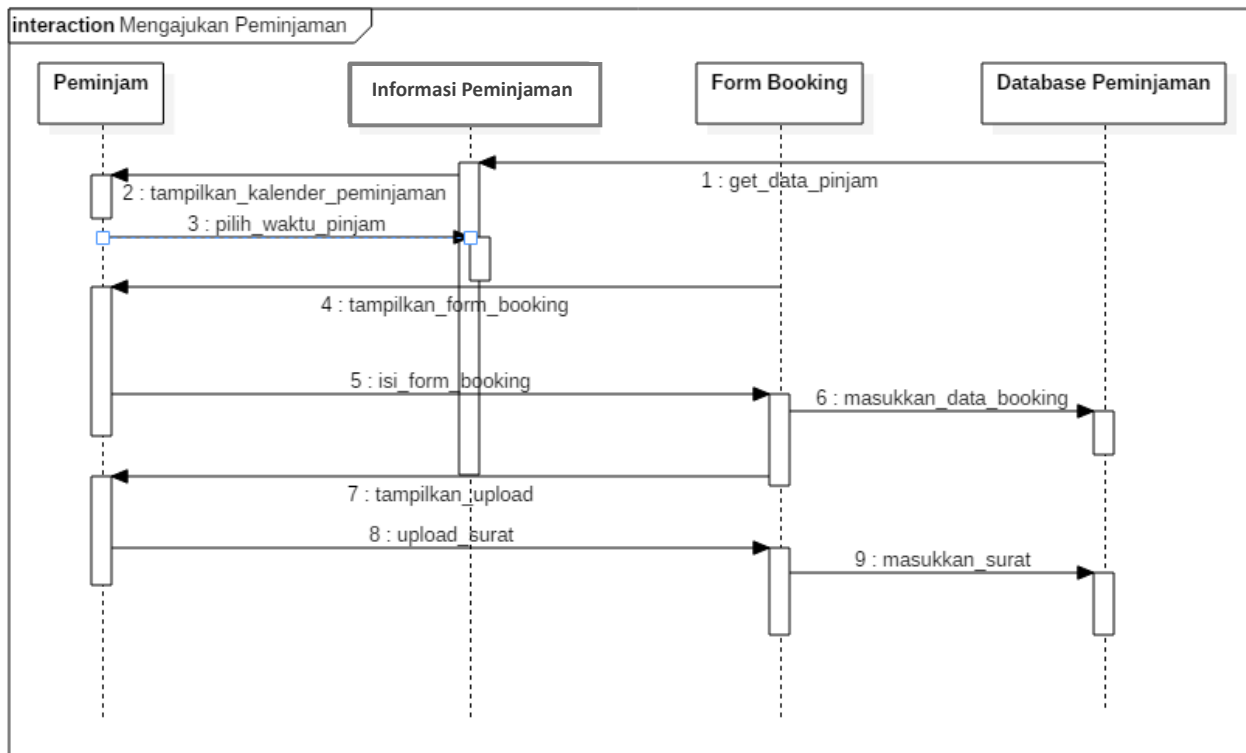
interaction Mengajukan Peminjaman

Peminjam

Informasi Peminjaman

Form Booking

Database Peminjaman

1 : get_data_pinjam

2 : tampilkan_kalender_peminjaman

3 : pilih_waktu_pinjam

4 : tampilkan_form_booking

5 : isi_form_booking

6 : masukkan_data_booking

7 : tampilkan_upload

8 : upload_surat

9 : masukkan_surat